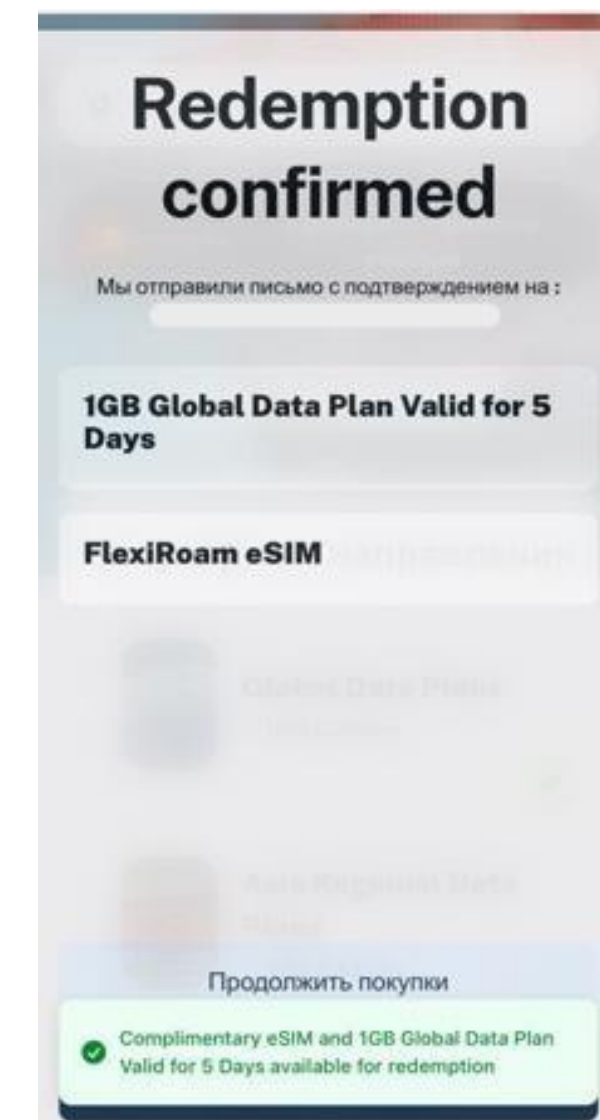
Redemption confirmed

Мы отправили письмо с подтверждением на :

1GB Global Data Plan Valid for 5 Days

FlexiRoam eSIM

Продолжить покупки

Complimentary eSIM and 1GB Global Data Plan Valid for 5 Days available for redemption